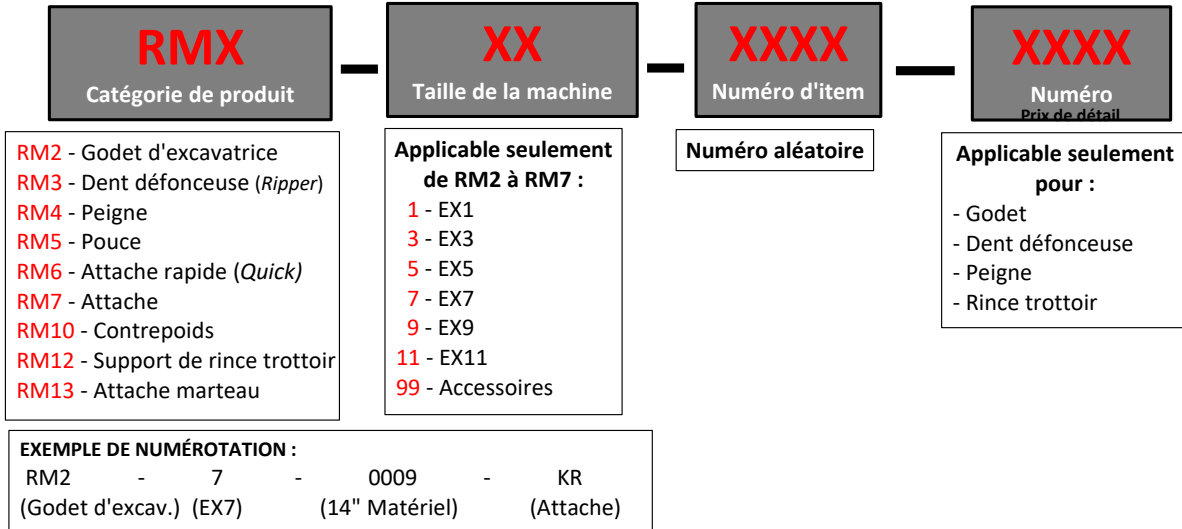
RMX
Catégorie de produit

XX
Taille de la machine

XXXX
Numéro d'item

XXXX
Numéro
Prix de détail

RM2 - Godet d'excavatrice
RM3 - Dent défonceuse (*Ripper*)
RM4 - Peigne
RM5 - Pouce
RM6 - Attache rapide (*Quick)*
RM7 - Attache
RM10 - Contrepoids
RM12 - Support de rince trottoir
RM13 - Attache marteau

Applicable seulement de RM2 à RM7 :
1 - EX1
3 - EX3
5 - EX5
7 - EX7
9 - EX9
11 - EX11
99 - Accessoires

Numéro aléatoire

Applicable seulement pour :
- Godet
- Dent défonceuse
- Peigne
- Rince trottoir

EXEMPLE DE NUMÉROTATION :

| RM2 | - | 7 | - | 0009 | - | KR |
|---|---|---|---|---|---|---|
| (Godet d'excav.) | | (EX7) | | (14" Matériel) | | (Attache) |